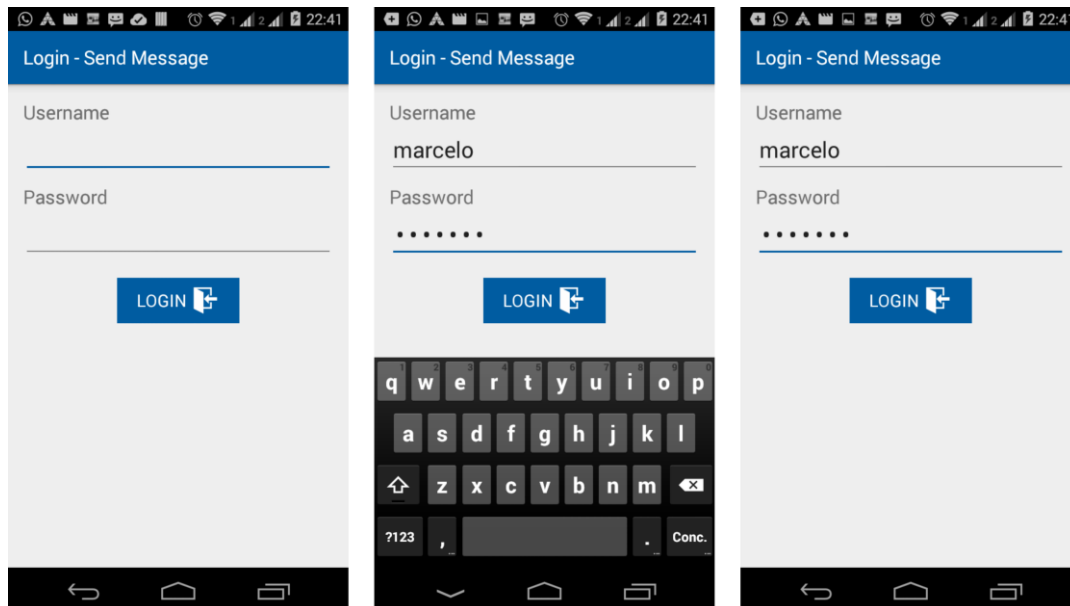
22:41

Login - Send Message

Username

Password

LOGIN

22:41

Login - Send Message

Username

marcelo

Password

•••••••

LOGIN

1 2 3 4 5 6 7 8 9 0
q w e r t y u i o p
a s d f g h j k l
z x c v b n m
?123 , . Conc.

22:4

Login - Send Message

Username

marcelo

Password

•••••••

LOGIN